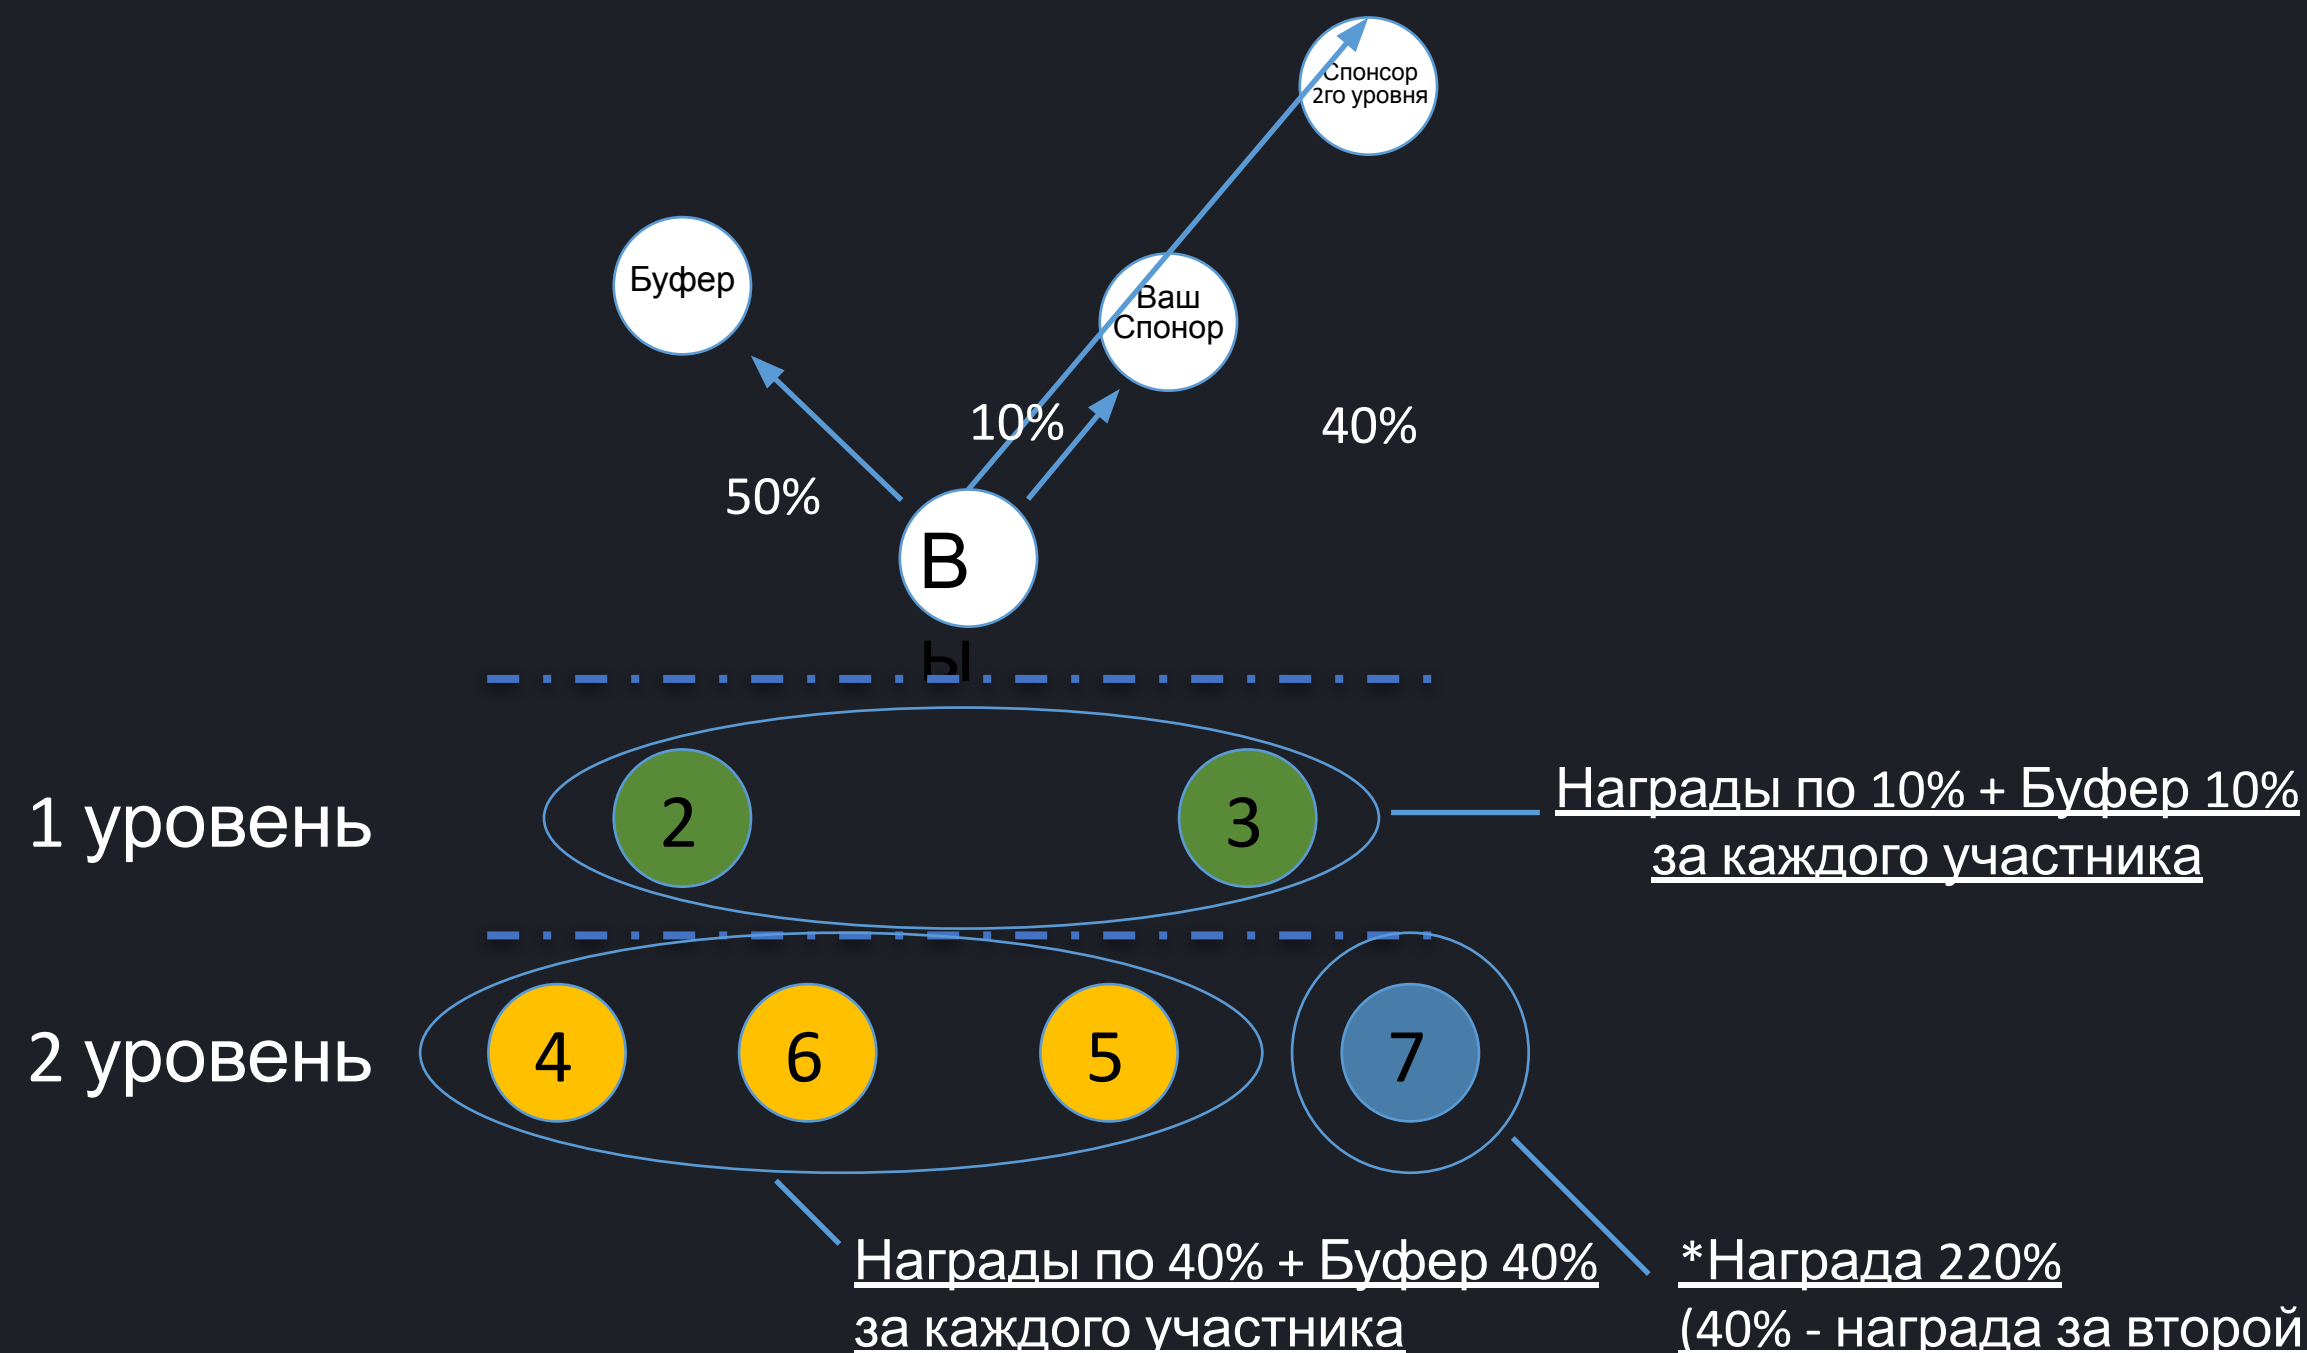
Спонсор 2го уровня

Буфер

Ваш Спонор

10%

40%

50%

В
ы

1 уровень

2

3

Награды по 10% + Буфер 10% за каждого участника

2 уровень

4

6

5

7

Награды по 40% + Буфер 40% за каждого участника

*Награда 220% (40% - награда за второй